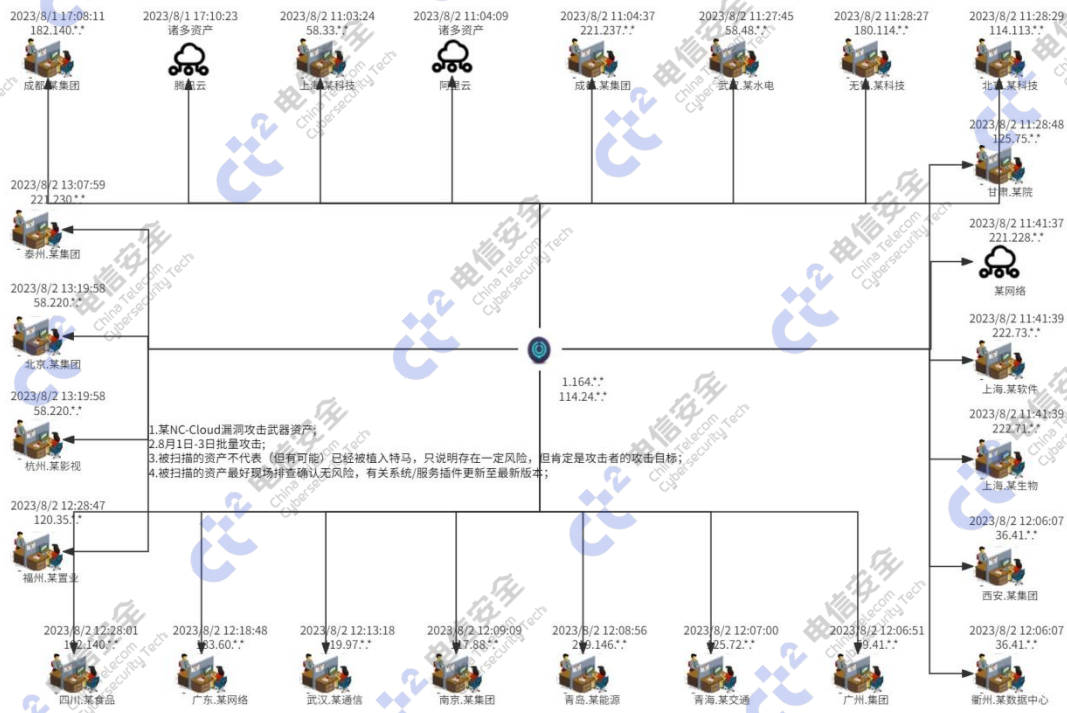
2023/8/1 17:08:11
182.140.*.*
成都.某集团

2023/8/1 17:10:23
诸多资产
腾讯云

2023/8/2 11:03:24
58.33.*.*
上海.某科技

2023/8/2 11:04:09
诸多资产
阿里云

2023/8/2 11:04:37
221.237.*.*
成都.某集团

2023/8/2 11:27:45
58.48.*.*
武汉.某水电

2023/8/2 11:28:27
180.114.*.*
无锡.某科技

2023/8/2 11:28:29
114.113.*.*
北京.某科技

2023/8/2 11:28:48
125.75.*.*
甘肃.某院

2023/8/2 13:07:59
221.230.*.*
泰州.某集团

2023/8/2 11:41:37
221.228.*.*
某网络

2023/8/2 13:19:58
58.220.*.*
北京.某集团

1.164.*.*
114.24.*.*

2023/8/2 11:41:39
222.73.*.*
上海.某软件

2023/8/2 13:19:58
58.220.*.*
杭州.某影视

1.某NC-Cloud漏洞攻击武器资产;
2.8月1日-3日批量攻击;
3.被扫描的资产不代表（但有可能）已经被植入特马，只说明存在一定风险，但肯定是攻击者的攻击目标;
4.被扫描的资产最好现场排查确认无风险，有关系统/服务插件更新至最新版本;

2023/8/2 11:41:39
222.71.*.*
上海.某生物

2023/8/2 12:28:47
120.35.*.*
福州.某置业

2023/8/2 12:06:07
36.41.*.*
西安.某集团

2023/8/2 12:28:01
182.140.*.*
四川.某食品

2023/8/2 12:18:48
183.60.*.*
广东.某网络

2023/8/2 12:13:18
219.97.*.*
武汉.某通信

2023/8/2 12:09:09
117.88.*.*
南京.某集团

2023/8/2 12:08:56
219.146.*.*
青岛.某能源

2023/8/2 12:07:00
125.72.*.*
青海.某交通

2023/8/2 12:06:51
59.41.*.*
广州.集团

2023/8/2 12:06:07
36.41.*.*
衢州.某数据中心

电信安全
China Telecom Cybersecurity Tech